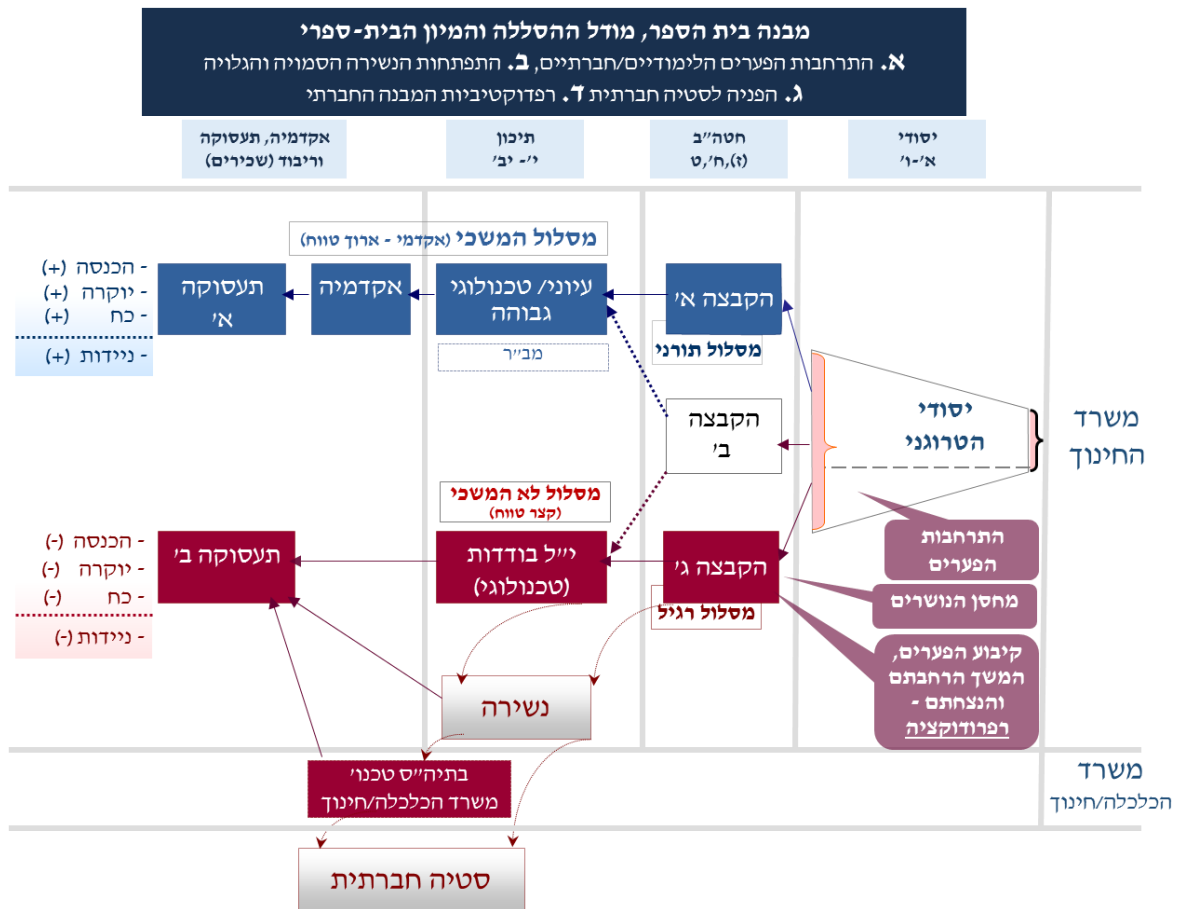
מבנה בית הספר, מודל ההסללה והמיון הבית-ספרי
א. התרחבות הפערים הלימודיים/חברתיים, ב. התפתחות הנשירה הסמויה והגלויה
ג. הפניה לסטיה חברתית ד. רפדוקטיביות המבנה החברתי

יסודי
א׳-ו׳

חטה״ב
(ז),ח׳,ט

תיכון
י׳- יב׳

אקדמיה, תעסוקה וריבוד (שכירים)

משרד החינוך

מסלול המשכי (אקדמי - ארוך טווח)

הקבצה א׳

עיוני/ טכנולוגי גבוהה

אקדמיה

תעסוקה א׳

- הכנסה (+)
- יוקרה (+)
- כח (+)
- ניידות (+)

מב״ר

מסלול תורני

יסודי הטרוגני

הקבצה ב׳

מסלול לא המשכי (קצר טווח)

הקבצה ג׳

י״ל בודדות (טכנולוגי)

תעסוקה ב׳

- הכנסה (-)
- יוקרה (-)
- כח (-)
- ניידות (-)

מסלול רגיל

התרחבות הפערים

מחסן הנושרים

קיבוע הפערים, המשך הרחבתם והנצחתם - רפרודוקציה

נשירה

משרד הכלכלה/חינוך

בתיה״ס טכנו׳ משרד הכלכלה/חינוך

סטיה חברתית